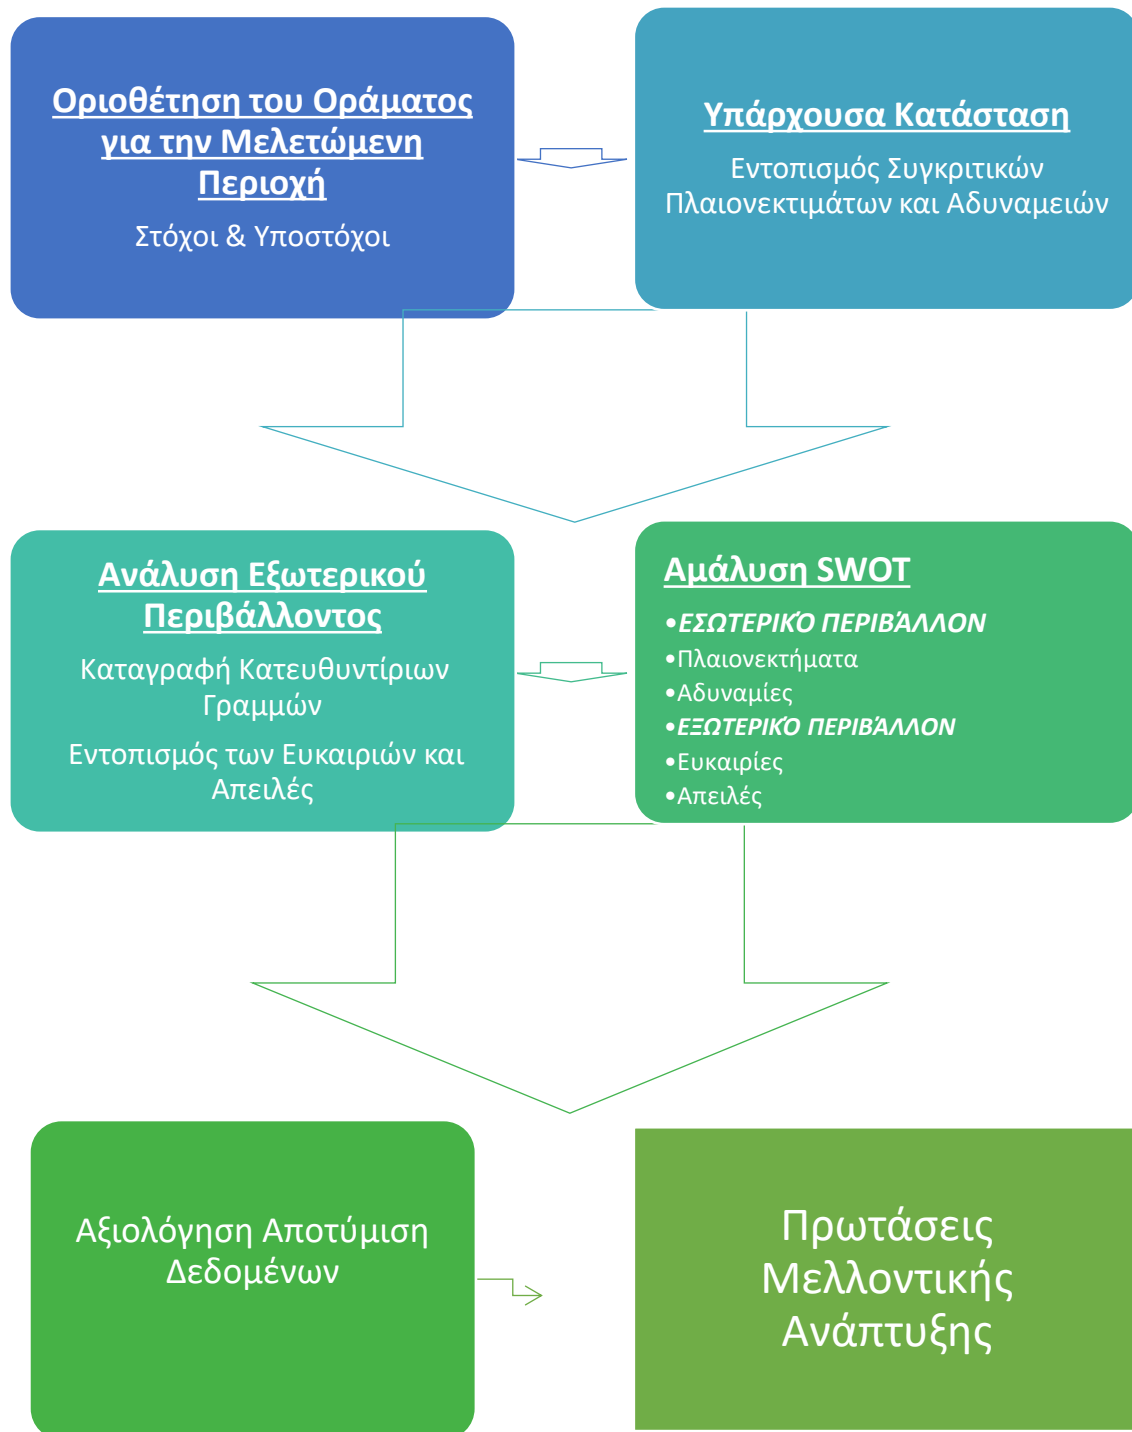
Οριοθέτηση του Οράματος για την Μελετώμενη Περιοχή

Στόχοι & Υποστόχοι

Υπάρχουσα Κατάσταση

Εντοπισμός Συγκριτικών Πλαιονεκτιμάτων και Αδυναμειών

Ανάλυση Εξωτερικού Περιβάλλοντος

Καταγραφή Κατευθυντίριων Γραμμών

Εντοπισμός των Ευκαιριών και Απειλές

Αμάλυση SWOT

•ΕΣΩΤΕΡΙΚΌ ΠΕΡΙΒΆΛΛΟΝ
•Πλαιονεκτήματα
•Αδυναμίες
•ΕΞΩΤΕΡΙΚΌ ΠΕΡΙΒΆΛΛΟΝ
•Ευκαιρίες
•Απειλές

Αξιολόγηση Αποτύμιση Δεδομένων

Πρωτάσεις Μελλοντικής Ανάπτυξης